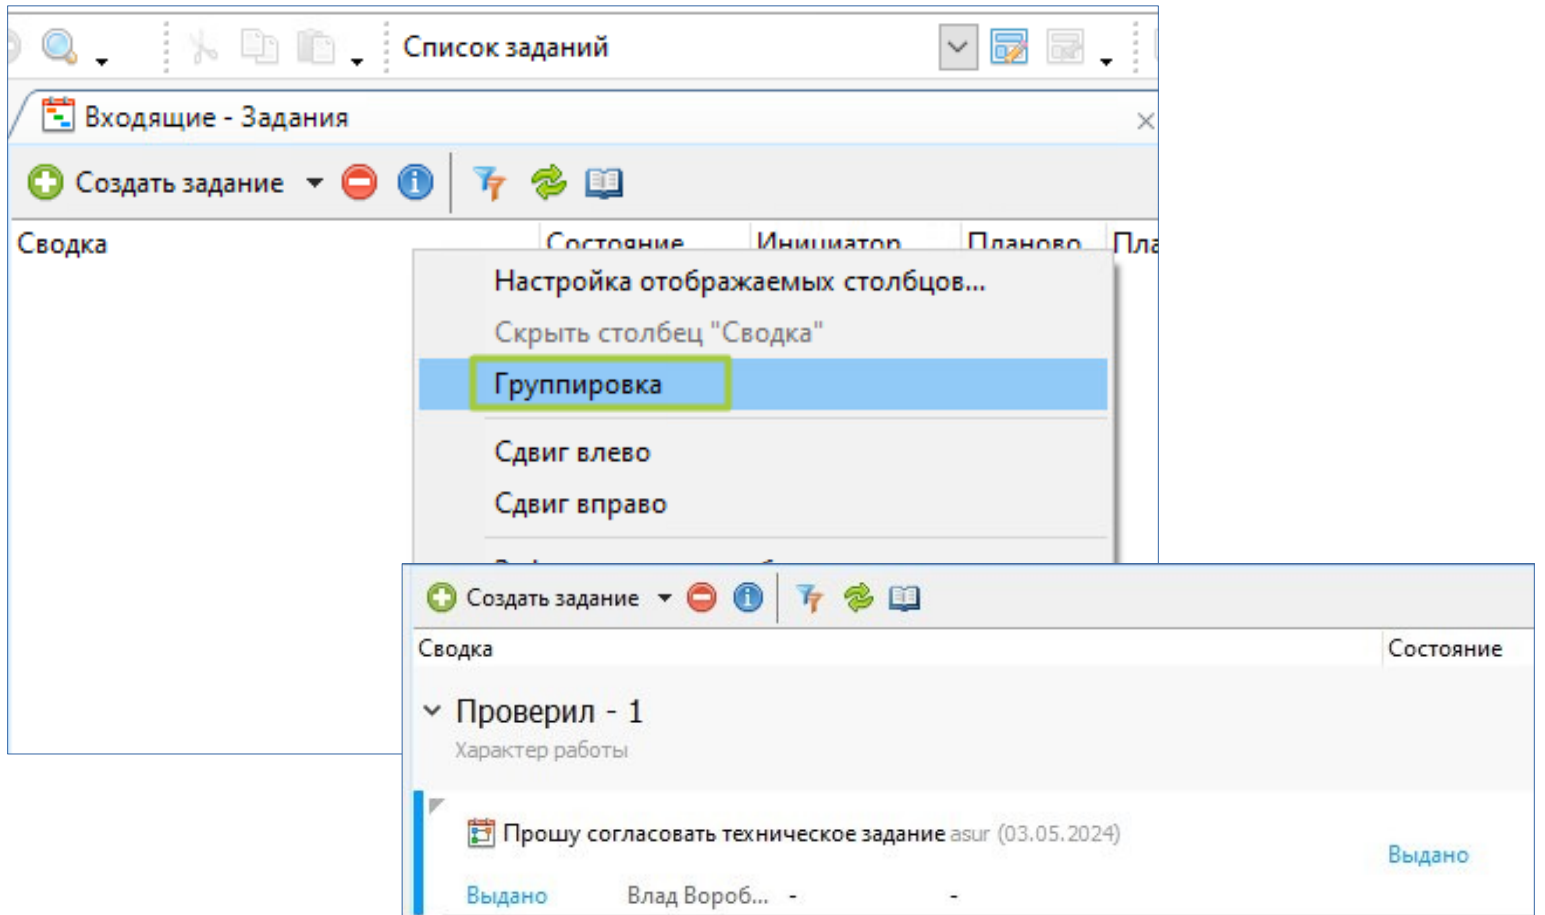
Список заданий

Входящие - Задания

Создать задание

Сводка

Состояние

Инициатор

Планово

Пла

Настройка отображаемых столбцов...

Скрыть столбец "Сводка"

Группировка

Сдвиг влево

Сдвиг вправо

Создать задание

Сводка

Состояние

Проверил - 1

Характер работы

Прошу согласовать техническое задание asur (03.05.2024)

Выдано

Выдано

Влад Вороб... -

-